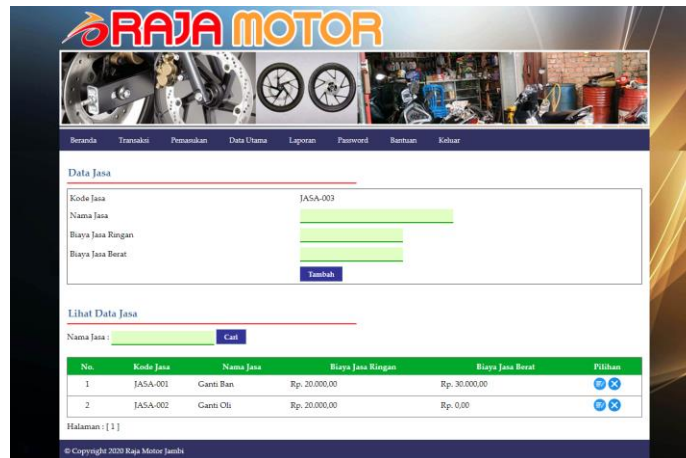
RAJA MOTOR

Beranda Transaksi Pemasukan Data Utama Laporan Password Bantuan Keluar

Data Jasa

Kode Jasa JASA-003
Nama Jasa
Biaya Jasa Ringan
Biaya Jasa Berat
Tambah

Lihat Data Jasa

Nama Jasa : Cari

| No. | Kode Jasa | Nama Jasa | Biaya Jasa Ringan | Biaya Jasa Berat | Pilihan |
|---|---|---|---|---|---|
| 1 | JASA-001 | Ganti Ban | Rp. 20.000,00 | Rp. 30.000,00 | |
| 2 | JASA-002 | Ganti Oli | Rp. 20.000,00 | Rp. 0,00 | |

Halaman : [ 1 ]

© Copyright 2020 Raja Motor Jambi